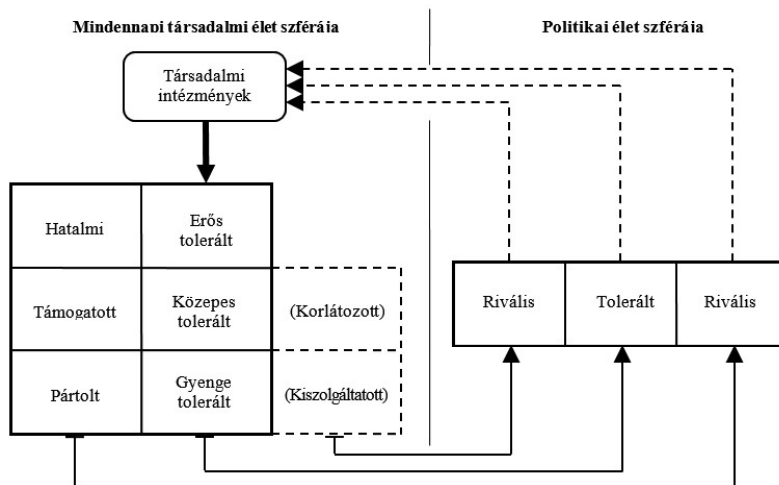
Mindennapi társadalmi élet szférája

Politikai élet szférája

Társadalmi intézmények

| Hatalmi | Erős tolerált | |
|---|---|---|
| Támogatott | Közepes tolerált | (Korlátozott) |
| Pártolt | Gyenge tolerált | (Kiszolgáltatott) |

| Rivális | Tolerált | Rivális |
|---|---|---|